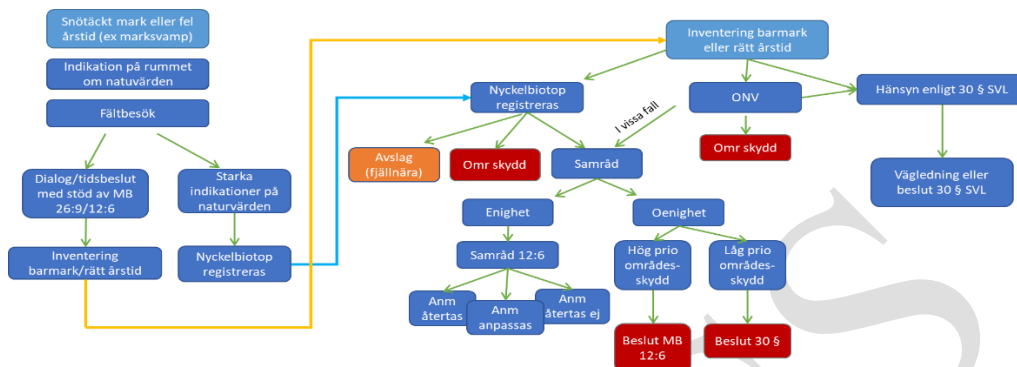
Snötäckt mark eller fel årstid (ex marksvamp)

Indikation på rummet om natuvärden

Fältbesök

Dialog/tidsbeslut med stöd av MB 26:9/12:6

Starka indikationer på naturvärden

Inventering barmark/rätt årstid

Nyckelbiotop registreras

Inventering barmark eller rätt årstid

Nyckelbiotop registreras

ONV

Hänsyn enligt 30 § SVL

I vissa fall

Avslag (fjällnära)

Omr skydd

Samråd

Omr skydd

Vägledning eller beslut 30 § SVL

Enighet

Oenighet

Samråd 12:6

Hög prio områdes-skydd

Låg prio områdes-skydd

Anm återtas

Anm anpassas

Anm återtas ej

Beslut MB 12:6

Beslut 30 §